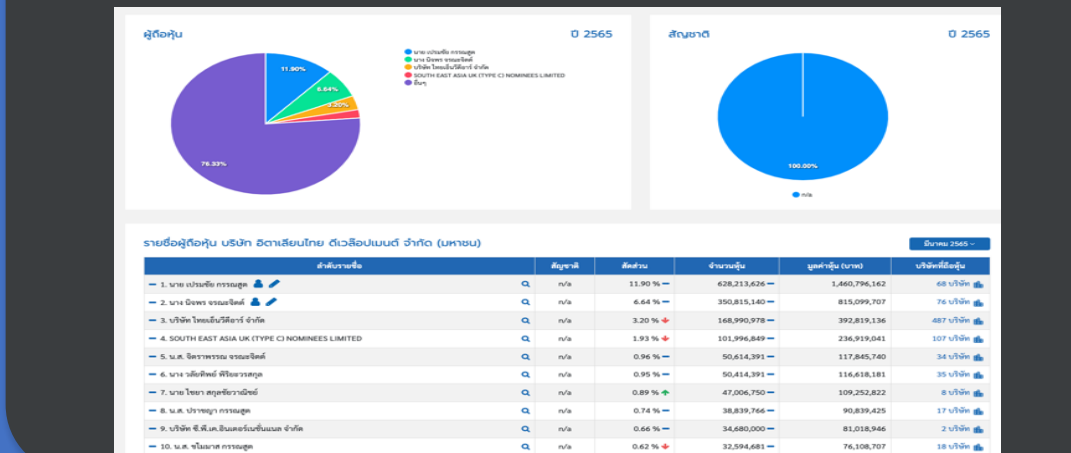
ผู้ถือหุ้น

ปี 2565

นาย เปรมชัย กรรณสูต
นาง นิจพร จรณะจิตต์
บริษัท ไทยเอ็นวีดีอาร์ จำกัด
SOUTH EAST ASIA UK (TYPE C) NOMINEES LIMITED
อื่นๆ

11.90%
6.64%
3.20%
76.33%

สัญชาติ

ปี 2565

100.00%

n/a

รายชื่อผู้ถือหุ้น บริษัท อิตาเลียนไทย ดีเวล๊อปเมนต์ จำกัด (มหาชน)

มีนาคม 2565

| ลำดับรายชื่อ | | สัญชาติ | สัดส่วน | จำนวนหุ้น | มูลค่าหุ้น (บาท) | บริษัทที่ถือหุ้น |
|---|---|---|---|---|---|---|
| 1. นาย เปรมชัย กรรณสูต | | n/a | 11.90 % | 628,213,626 | 1,460,796,162 | 68 บริษัท |
| 2. นาง นิจพร จรณะจิตต์ | | n/a | 6.64 % | 350,815,140 | 815,099,707 | 76 บริษัท |
| 3. บริษัท ไทยเอ็นวีดีอาร์ จำกัด | | n/a | 3.20 % | 168,990,978 | 392,819,136 | 487 บริษัท |
| 4. SOUTH EAST ASIA UK (TYPE C) NOMINEES LIMITED | | n/a | 1.93 % | 101,996,849 | 236,919,041 | 107 บริษัท |
| 5. น.ส. จิตราพรรณ จรณะจิตต์ | | n/a | 0.96 % | 50,614,391 | 117,845,740 | 34 บริษัท |
| 6. นาง วลัยทิพย์ พิริยะวรสกุล | | n/a | 0.95 % | 50,414,391 | 116,618,181 | 35 บริษัท |
| 7. นาย ไชยา สกุลชัยวาณิชย์ | | n/a | 0.89 % | 47,006,750 | 109,252,822 | 8 บริษัท |
| 8. น.ส. ปรายญา กรรณสูต | | n/a | 0.74 % | 38,839,766 | 90,839,425 | 17 บริษัท |
| 9. บริษัท ซี.พี.เค.อินเตอร์เนชั่นแนล จำกัด | | n/a | 0.66 % | 34,680,000 | 81,018,946 | 2 บริษัท |
| 10. น.ส. ชไมมาส กรรณสูต | | n/a | 0.62 % | 32,594,681 | 76,108,707 | 18 บริษัท |